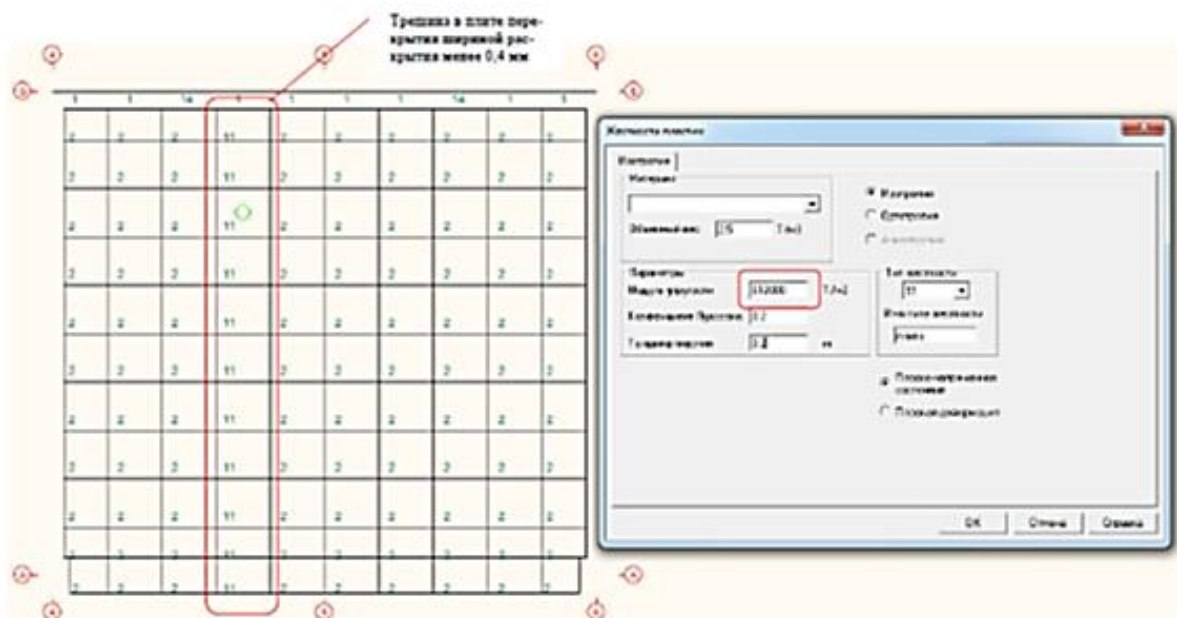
Трещина в плите перекрытия шириной раскрытия менее 0,4 мм

Жесткость пластин

Жесткости

Материал

Объемный вес [2.5] T/м3

Изотропная
Ортотропная
Анизотропная

Параметры
Модуль упругости [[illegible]] T/м2
Коэффициент Пуассона [0.2]
Толщина пластин [0.2] м

Тип жесткости
[11]
Имя типа жесткости
[плита]

Плоско-напряженное состояние
Плоская деформация

OK
Отмена
Справка